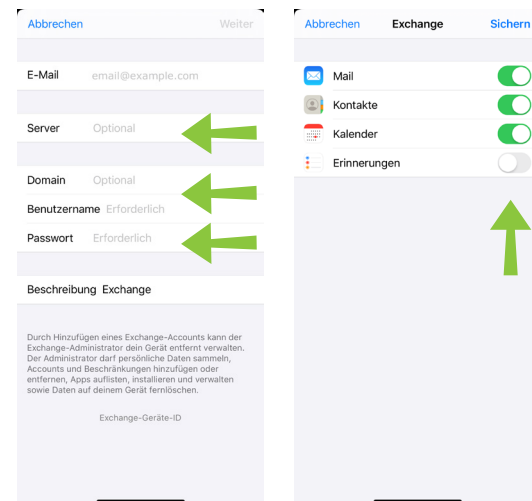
Abbrechen Weiter

E-Mail email@example.com

Server Optional

Domain Optional

Benutzername Erforderlich

Passwort Erforderlich

Beschreibung Exchange

Durch Hinzufügen eines Exchange-Accounts kann der Exchange-Administrator dein Gerät entfernt verwalten. Der Administrator darf persönliche Daten sammeln, Accounts und Beschränkungen hinzufügen oder entfernen, Apps auflisten, installieren und verwalten sowie Daten auf deinem Gerät fernlöschen.

Exchange-Geräte-ID

Abbrechen Exchange Sichern

Mail

Kontakte

Kalender

Erinnerungen